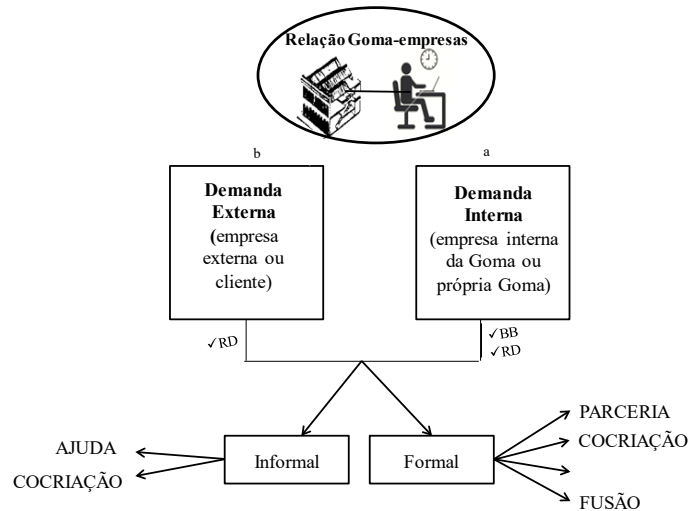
Relação Goma-empresas

b

Demanda Externa (empresa externa ou cliente)

a

Demanda Interna (empresa interna da Goma ou própria Goma)

✓RD

✓BB
✓RD

AJUDA
COCRIAÇÃO

Informal

Formal

PARCERIA
COCRIAÇÃO
FUSÃO